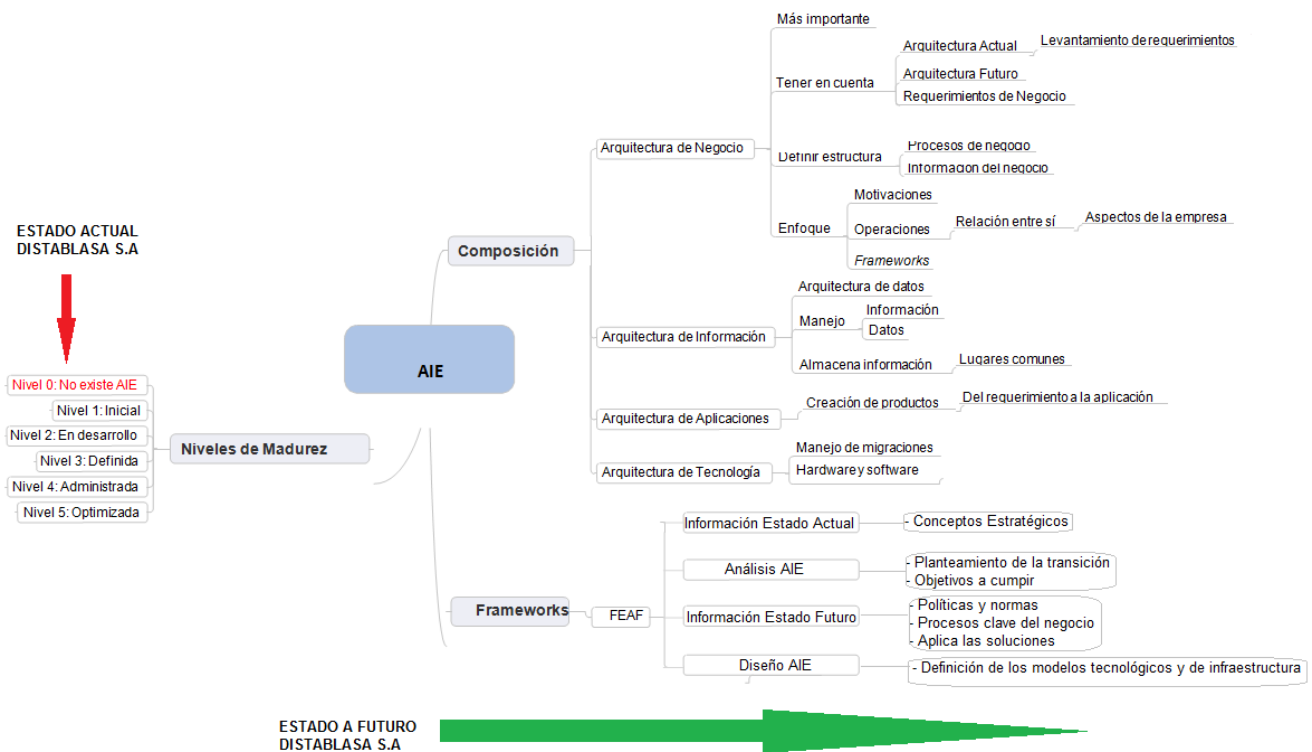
ESTADO ACTUAL
DISTABLASA S.A

Nivel 0: No existe AIE
Nivel 1: Inicial
Nivel 2: En desarrollo
Nivel 3: Definida
Nivel 4: Administrada
Nivel 5: Optimizada

Niveles de Madurez

AIE

Composición

Arquitectura de Negocio
Más importante
Tener en cuenta
Arquitectura Actual
Levantamiento de requerimientos
Arquitectura Futuro
Requerimientos de Negocio
Definir estructura
Procesos de negocio
Información del negocio
Enfoque
Motivaciones
Operaciones
Relación entre sí
Aspectos de la empresa
Frameworks

Arquitectura de Información
Arquitectura de datos
Manejo
Información
Datos
Almacena información
Lugares comunes

Arquitectura de Aplicaciones
Creación de productos
Del requerimiento a la aplicación

Arquitectura de Tecnología
Manejo de migraciones
Hardware y software

Frameworks
FEAF
Información Estado Actual
- Conceptos Estratégicos
Análisis AIE
- Planteamiento de la transición
- Objetivos a cumpir
Información Estado Futuro
- Políticas y normas
- Procesos clave del negocio
- Aplica las soluciones
Diseño AIE
- Definición de los modelos tecnológicos y de infraestructura

ESTADO A FUTURO
DISTABLASA S.A